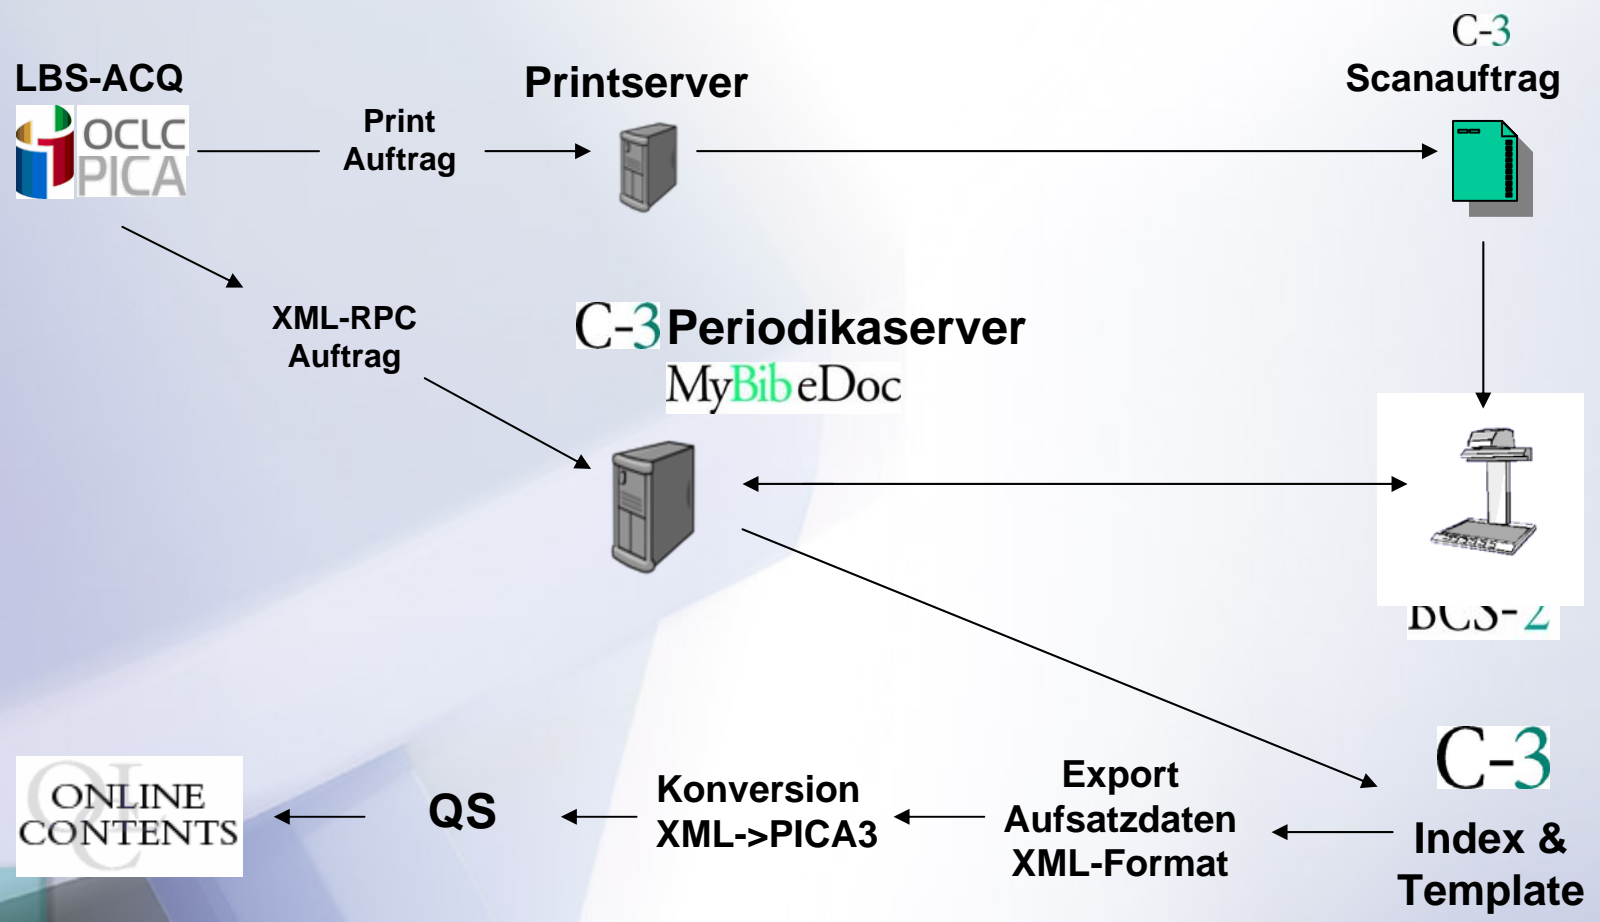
LBS-ACQ

OCLC PICA

Print Auftrag

Printserver

C-3
Scanauftrag

XML-RPC Auftrag

C-3 Periodikaserver
MyBibeDoc

BCS-2

ONLINE CONTENTS

QS

Konversion XML->PICA3

Export Aufsatzdaten XML-Format

C-3

Index & Template